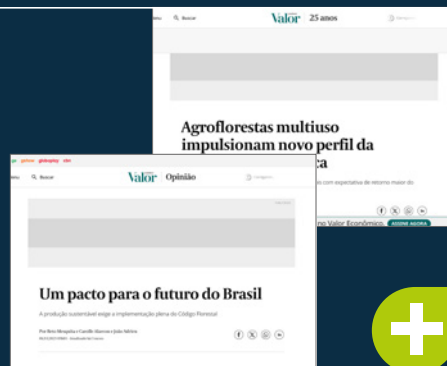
Menu Buscar Valor 25 anos

Agroflorestas multiuso impulsionam novo perfil da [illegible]ca

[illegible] com expectativa de retorno maior do

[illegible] no Valor Econômico ASSINE AGORA

g1 ge gshow globoplay O que

Menu Buscar Valor Opinião

Um pacto para o futuro do Brasil

A produção sustentável exige a implementação plena do Código Florestal

Por Beto Mesquita e Camille Aleevas e Julia Sekine